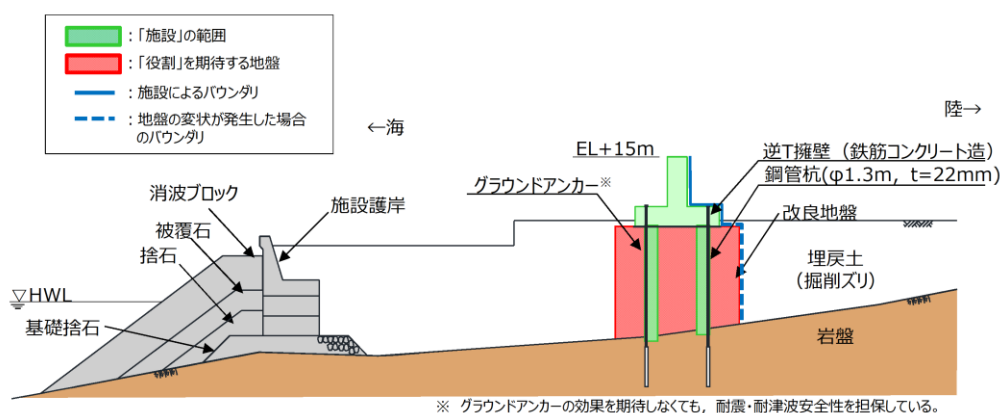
：「施設」の範囲
：「役割」を期待する地盤
：施設によるバウンダリ
：地盤の変状が発生した場合のバウンダリ

←海

陸→

EL+15m

逆T擁壁（鉄筋コンクリート造）

鋼管杭(φ1.3m，t=22mm)

グラウンドアンカー※

改良地盤

消波ブロック

施設護岸

被覆石

捨石

埋戻土
（掘削ズリ）

▽HWL

基礎捨石

岩盤

※ グラウンドアンカーの効果を期待しなくても，耐震・耐津波安全性を担保している。